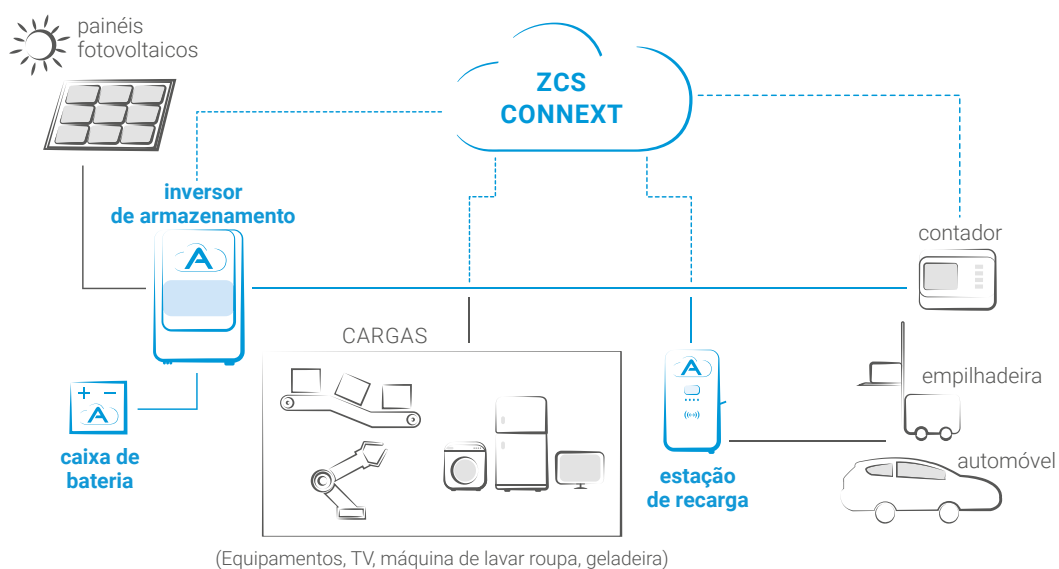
painéis fotovoltaicos

ZCS CONNEXT

inversor de armazenamento

contador

CARGAS

+ −

caixa de bateria

estação de recarga

empilhadeira

automóvel

(Equipamentos, TV, máquina de lavar roupa, geladeira)